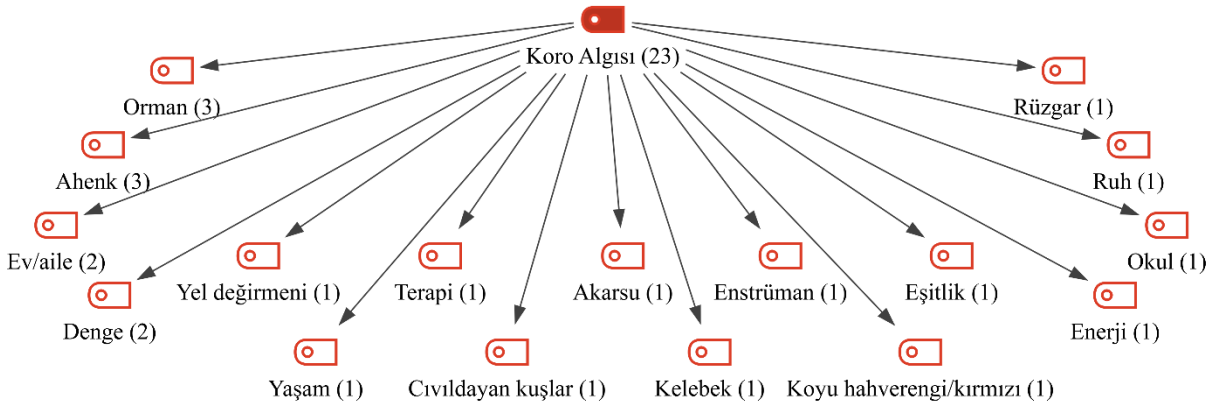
Koro Algısı (23)

Orman (3)

Ahenk (3)

Ev/aile (2)

Denge (2)

Yel değirmeni (1)

Yaşam (1)

Terapi (1)

Cıvıldayan kuşlar (1)

Akarsu (1)

Kelebek (1)

Enstrüman (1)

Koyu hahverengi/kırmızı (1)

Eşitlik (1)

Enerji (1)

Okul (1)

Ruh (1)

Rüzgar (1)